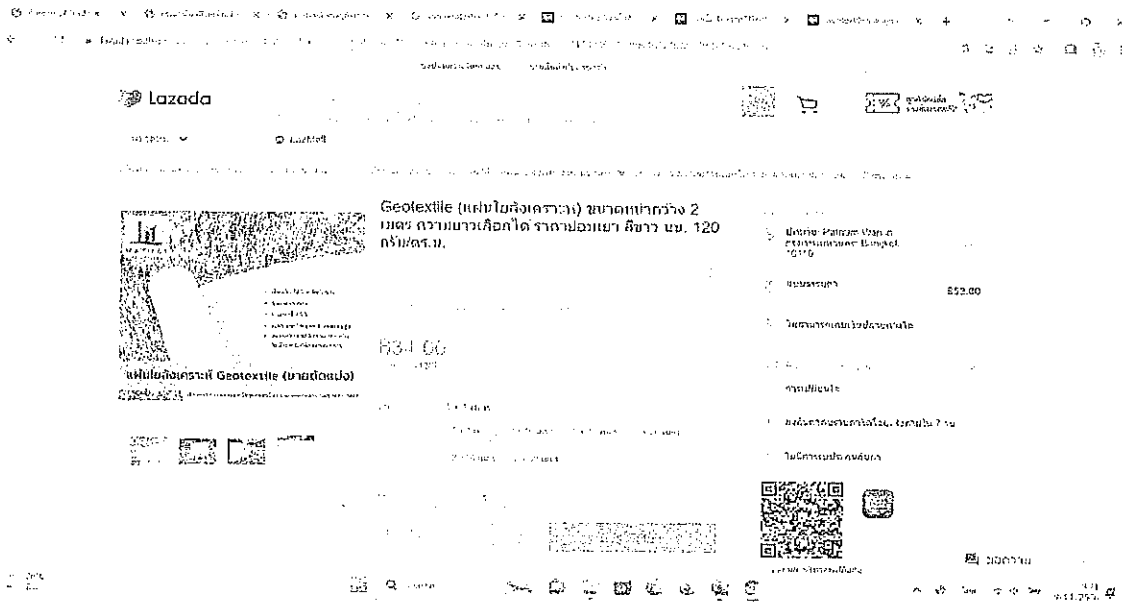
Lazada

LazMall

Geotextile (แผ่นใยสังเคราะห์) ขนาดหน้ากว้าง 2 เมตร ความยาวเลือกได้ ราคาย่อมเยา สีขาว นน. 120 กรัม/ตร.ม.

฿34.00

แผ่นใยสังเคราะห์ Geotextile (ขายตัดแบ่ง)

Bangkok - Pathum Wan, กรุงเทพมหานคร Bangkok 10110

฿52.00

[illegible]